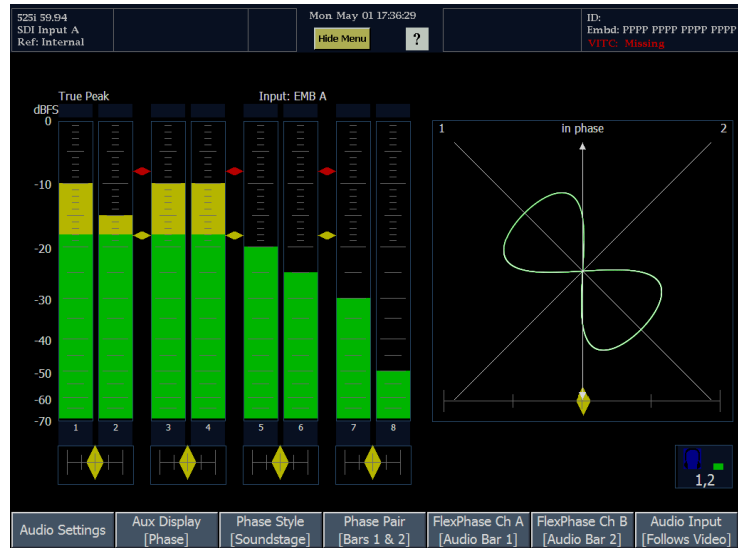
525i 59.94
SDI Input A
Ref: Internal

Mon May 01 17:36:29
Hide Menu
?

ID:
Embd: PPPP PPPP PPPP PPPP
VITC: Missing

True Peak
Input: EMB A
dBFS
0
-10
-20
-30
-40
-50
-60
-70
1 2 3 4 5 6 7 8

1
in phase
2

1,2

| Audio Settings | Aux Display [Phase] | Phase Style [Soundstage] | Phase Pair [Bars 1 & 2] | FlexPhase Ch A [Audio Bar 1] | FlexPhase Ch B [Audio Bar 2] | Audio Input [Follows Video] |
|---|---|---|---|---|---|---|